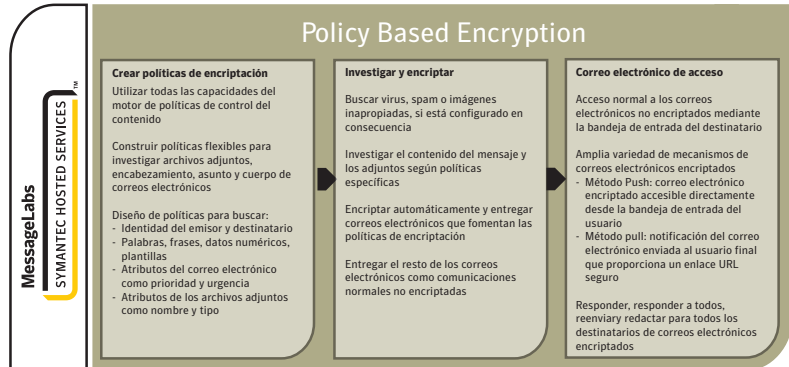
MessageLabs
SYMANTEC HOSTED SERVICES™

Policy Based Encryption

Crear políticas de encriptación

Utilizar todas las capacidades del motor de políticas de control del contenido

Construir políticas flexibles para investigar archivos adjuntos, encabezamiento, asunto y cuerpo de correos electrónicos

Diseño de políticas para buscar:
- Identidad del emisor y destinatario
- Palabras, frases, datos numéricos, plantillas
- Atributos del correo electrónico como prioridad y urgencia
- Atributos de los archivos adjuntos como nombre y tipo

Investigar y encriptar

Buscar virus, spam o imágenes inapropiadas, si está configurado en consecuencia

Investigar el contenido del mensaje y los adjuntos según políticas específicas

Encriptar automáticamente y entregar correos electrónicos que fomentan las políticas de encriptación

Entregar el resto de los correos electrónicos como comunicaciones normales no encriptadas

Correo electrónico de acceso

Acceso normal a los correos electrónicos no encriptados mediante la bandeja de entrada del destinatario

Amplia variedad de mecanismos de correos electrónicos encriptados
- Método Push: correo electrónico encriptado accesible directamente desde la bandeja de entrada del usuario
- Método pull: notificación del correo electrónico enviada al usuario final que proporciona un enlace URL seguro

Responder, responder a todos, reenviar redactar para todos los destinatarios de correos electrónicos encriptados